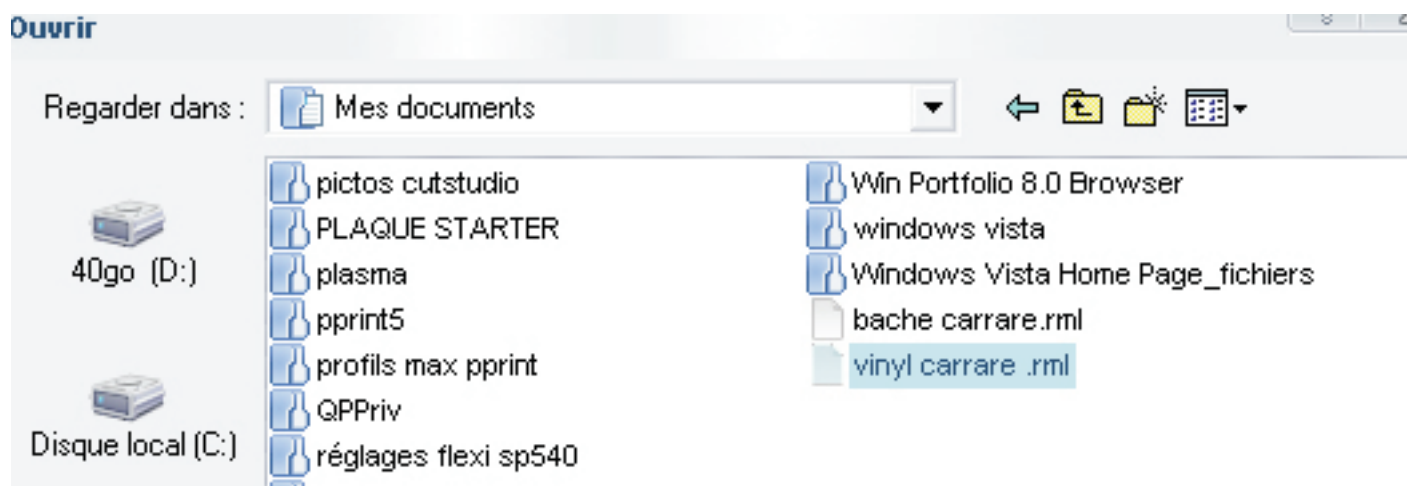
Ouvrir

Regarder dans : Mes documents

40go (D:)

Disque local (C:)

pictos cutstudio
PLAQUE STARTER
plasma
pprint5
profils max pprint
QPPriv
réglages flexi sp540

Win Portfolio 8.0 Browser
windows vista
Windows Vista Home Page_fichiers
bache carrare.rml
vinyl carrare .rml